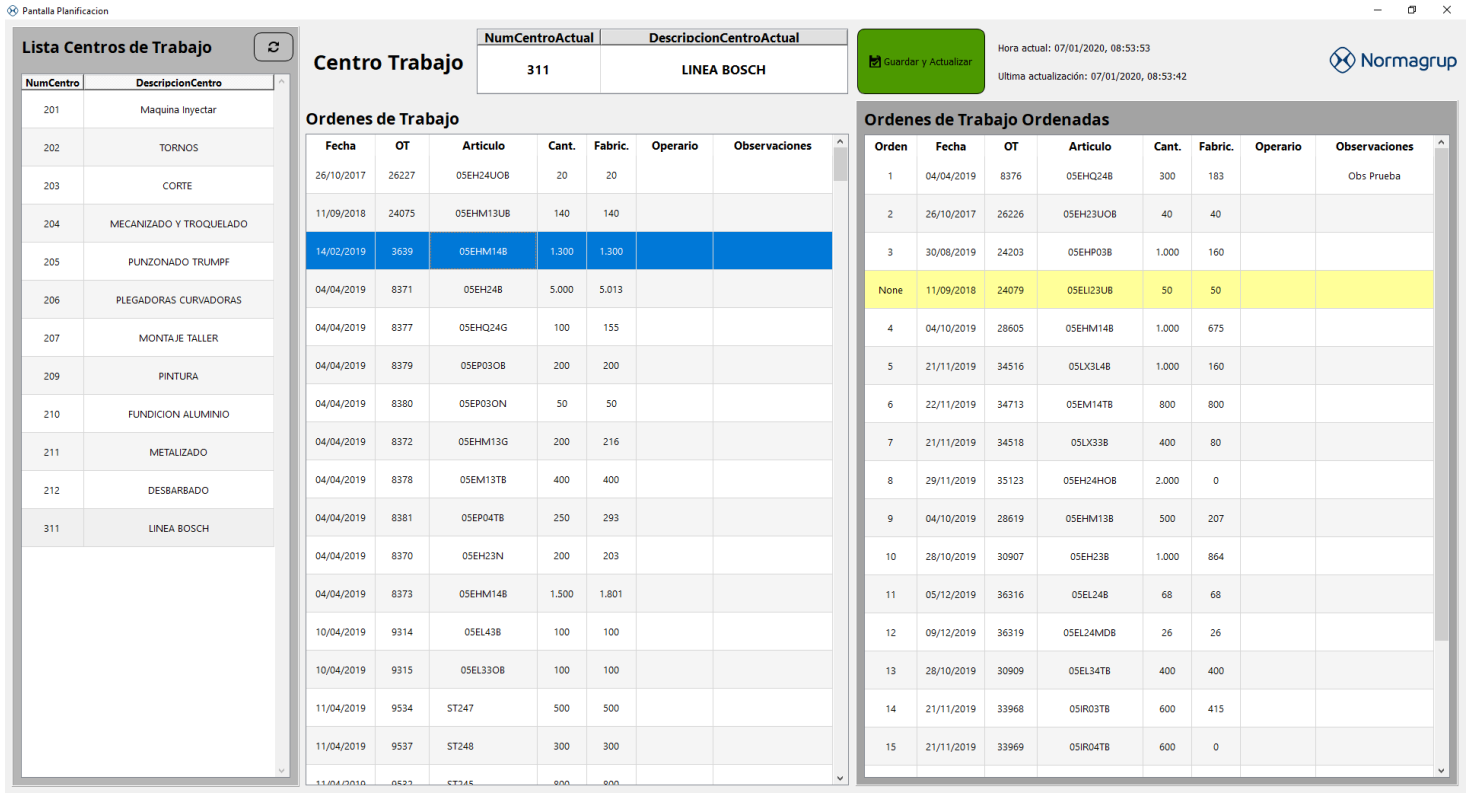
Pantalla Planificacion

Lista Centros de Trabajo

| NumCentro | DescripcionCentro |
|---|---|
| 201 | Maquina Inyectar |
| 202 | TORNOS |
| 203 | CORTE |
| 204 | MECANIZADO Y TROQUELADO |
| 205 | PUNZONADO TRUMPF |
| 206 | PLEGADORAS CURVADORAS |
| 207 | MONTAJE TALLER |
| 209 | PINTURA |
| 210 | FUNDICION ALUMINIO |
| 211 | METALIZADO |
| 212 | DESBARBADO |
| 311 | LINEA BOSCH |

Centro Trabajo

| NumCentroActual | DescripcionCentroActual |
|---|---|
| 311 | LINEA BOSCH |

Guardar y Actualizar

Hora actual: 07/01/2020, 08:53:53

Ultima actualización: 07/01/2020, 08:53:42

Normagrup

Ordenes de Trabajo

| Fecha | OT | Articulo | Cant. | Fabric. | Operario | Observaciones |
|---|---|---|---|---|---|---|
| 26/10/2017 | 26227 | 05EH24UOB | 20 | 20 | | |
| 11/09/2018 | 24075 | 05EHM13UB | 140 | 140 | | |
| 14/02/2019 | 3639 | 05EHM14B | 1.300 | 1.300 | | |
| 04/04/2019 | 8371 | 05EH24B | 5.000 | 5.013 | | |
| 04/04/2019 | 8377 | 05EHQ24G | 100 | 155 | | |
| 04/04/2019 | 8379 | 05EP03OB | 200 | 200 | | |
| 04/04/2019 | 8380 | 05EP03ON | 50 | 50 | | |
| 04/04/2019 | 8372 | 05EHM13G | 200 | 216 | | |
| 04/04/2019 | 8378 | 05EM13TB | 400 | 400 | | |
| 04/04/2019 | 8381 | 05EP04TB | 250 | 293 | | |
| 04/04/2019 | 8370 | 05EH23N | 200 | 203 | | |
| 04/04/2019 | 8373 | 05EHM14B | 1.500 | 1.801 | | |
| 10/04/2019 | 9314 | 05EL43B | 100 | 100 | | |
| 10/04/2019 | 9315 | 05EL33OB | 100 | 100 | | |
| 11/04/2019 | 9534 | ST247 | 500 | 500 | | |
| 11/04/2019 | 9537 | ST248 | 300 | 300 | | |
| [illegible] | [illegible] | ST245 | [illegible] | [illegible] | | |

Ordenes de Trabajo Ordenadas

| Orden | Fecha | OT | Articulo | Cant. | Fabric. | Operario | Observaciones |
|---|---|---|---|---|---|---|---|
| 1 | 04/04/2019 | 8376 | 05EHQ24B | 300 | 183 | | Obs Prueba |
| 2 | 26/10/2017 | 26226 | 05EH23UOB | 40 | 40 | | |
| 3 | 30/08/2019 | 24203 | 05EHP03B | 1.000 | 160 | | |
| None | 11/09/2018 | 24079 | 05ELI23UB | 50 | 50 | | |
| 4 | 04/10/2019 | 28605 | 05EHM14B | 1.000 | 675 | | |
| 5 | 21/11/2019 | 34516 | 05LX3L4B | 1.000 | 160 | | |
| 6 | 22/11/2019 | 34713 | 05EM14TB | 800 | 800 | | |
| 7 | 21/11/2019 | 34518 | 05LX33B | 400 | 80 | | |
| 8 | 29/11/2019 | 35123 | 05EH24HOB | 2.000 | 0 | | |
| 9 | 04/10/2019 | 28619 | 05EHM13B | 500 | 207 | | |
| 10 | 28/10/2019 | 30907 | 05EH23B | 1.000 | 864 | | |
| 11 | 05/12/2019 | 36316 | 05EL24B | 68 | 68 | | |
| 12 | 09/12/2019 | 36319 | 05EL24MDB | 26 | 26 | | |
| 13 | 28/10/2019 | 30909 | 05EL34TB | 400 | 400 | | |
| 14 | 21/11/2019 | 33968 | 05IR03TB | 600 | 415 | | |
| 15 | 21/11/2019 | 33969 | 05IR04TB | 600 | 0 | | |